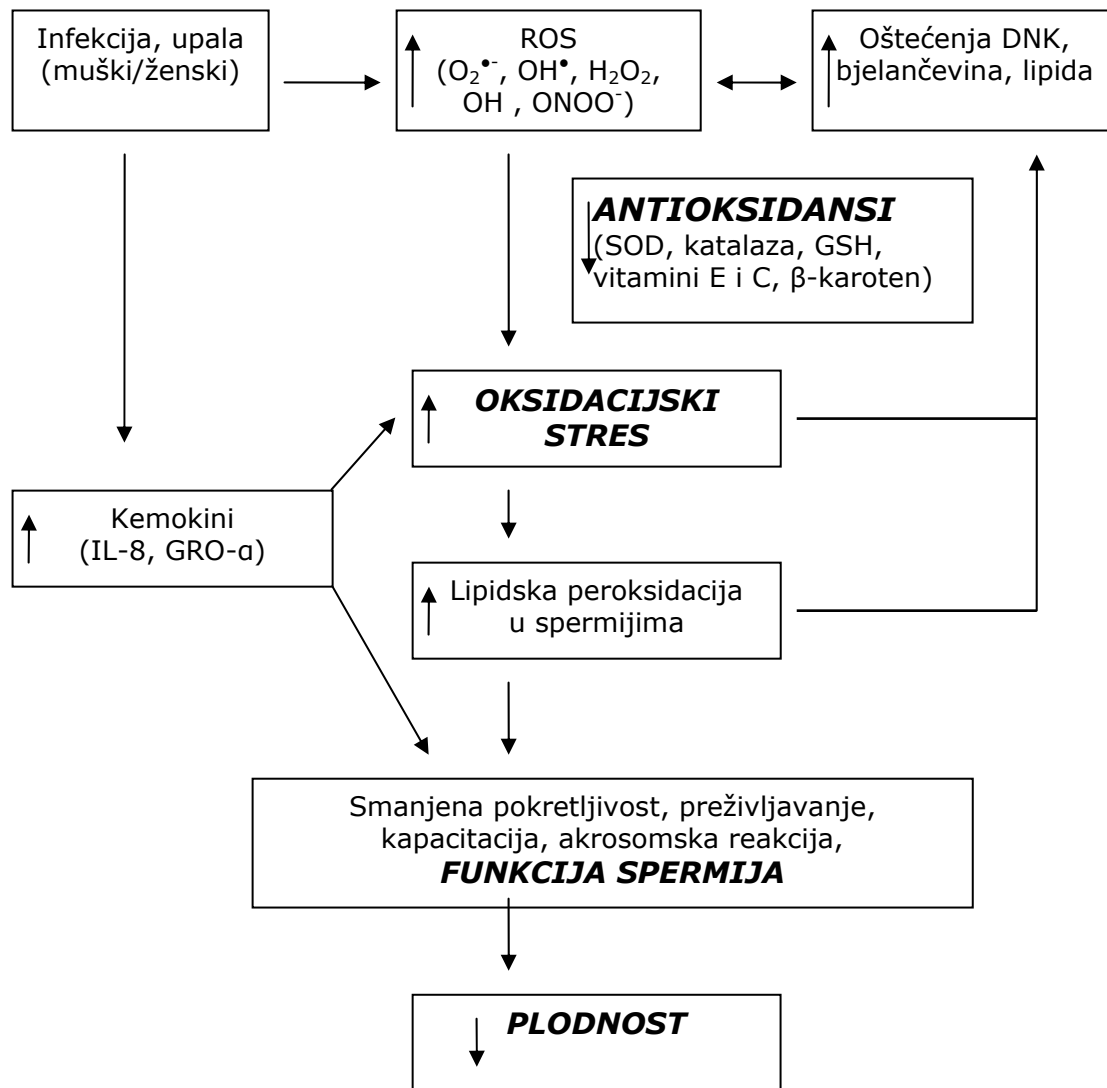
Infekcija, upala (muški/ženski)

ROS ($O_2^{\bullet -}$, $OH^{\bullet}$, $H_2O_2$, OH , $ONOO^-$)

Oštećenja DNK, bjelančevina, lipida

ANTIOKSIDANSI (SOD, katalaza, GSH, vitamini E i C, β-karoten)

OKSIDACIJSKI STRES

Kemokini (IL-8, GRO-α)

Lipidska peroksidacija u spermijima

Smanjena pokretljivost, preživljavanje, kapacitacija, akrosomska reakcija, FUNKCIJA SPERMIJA

PLODNOST